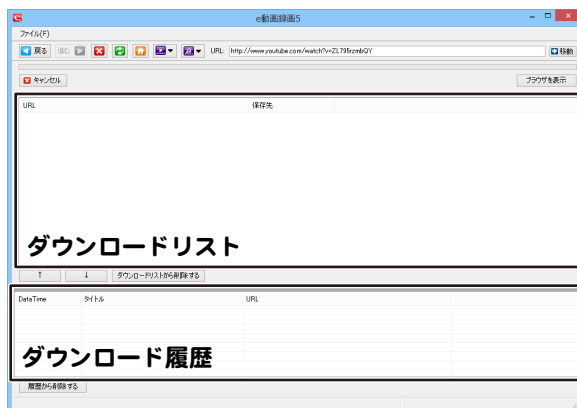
e動画録画5

ファイル(F)

戻る 進む URL: http://www.youtube.com/watch?v=ZL795rzmbQY 移動

キャンセル

ブラウザを表示

| URL | 保存先 |
|---|---|

ダウンロードリスト

↑ ↓ ダウンロードリストから削除する

| DataTime | タイトル | URL |
|---|---|---|

ダウンロード履歴

履歴から削除する